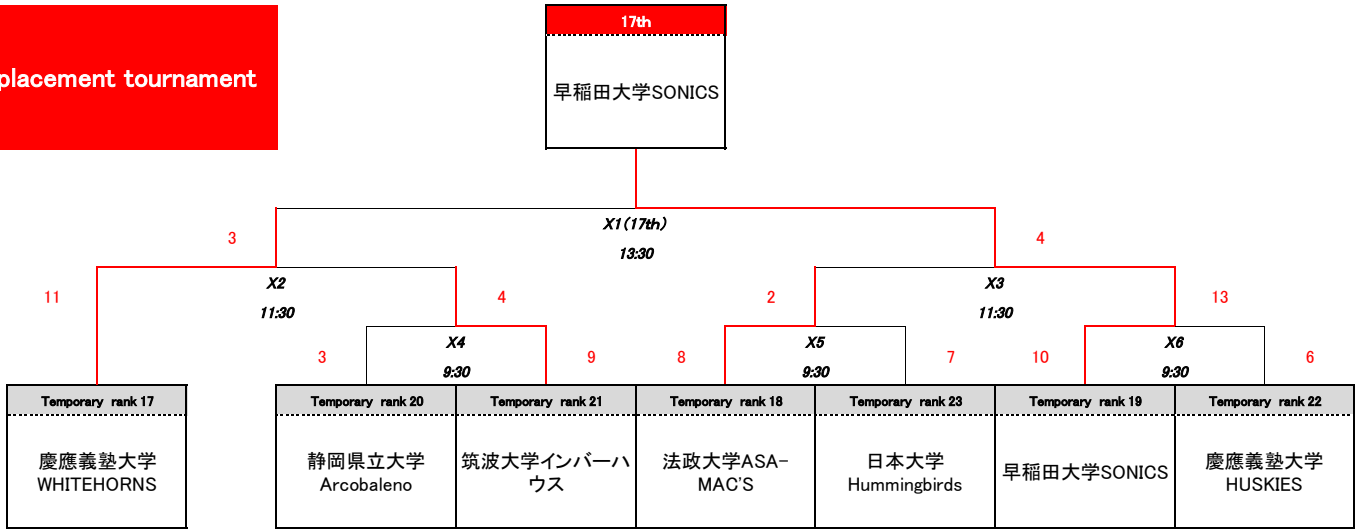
placement tournament

17th

早稲田大学SONICS

X1(17th)
13:30

3

4

X2
11:30

X3
11:30

11

4

2

13

X4
9:30

X5
9:30

X6
9:30

3

9

8

7

10

6

Temporary rank 17
慶應義塾大学
WHITEHORNS

Temporary rank 20
静岡県立大学
Arcobaleno

Temporary rank 21
筑波大学インバーハウス

Temporary rank 18
法政大学ASA-MAC'S

Temporary rank 23
日本大学
Hummingbirds

Temporary rank 19
早稲田大学SONICS

Temporary rank 22
慶應義塾大学
HUSKIES